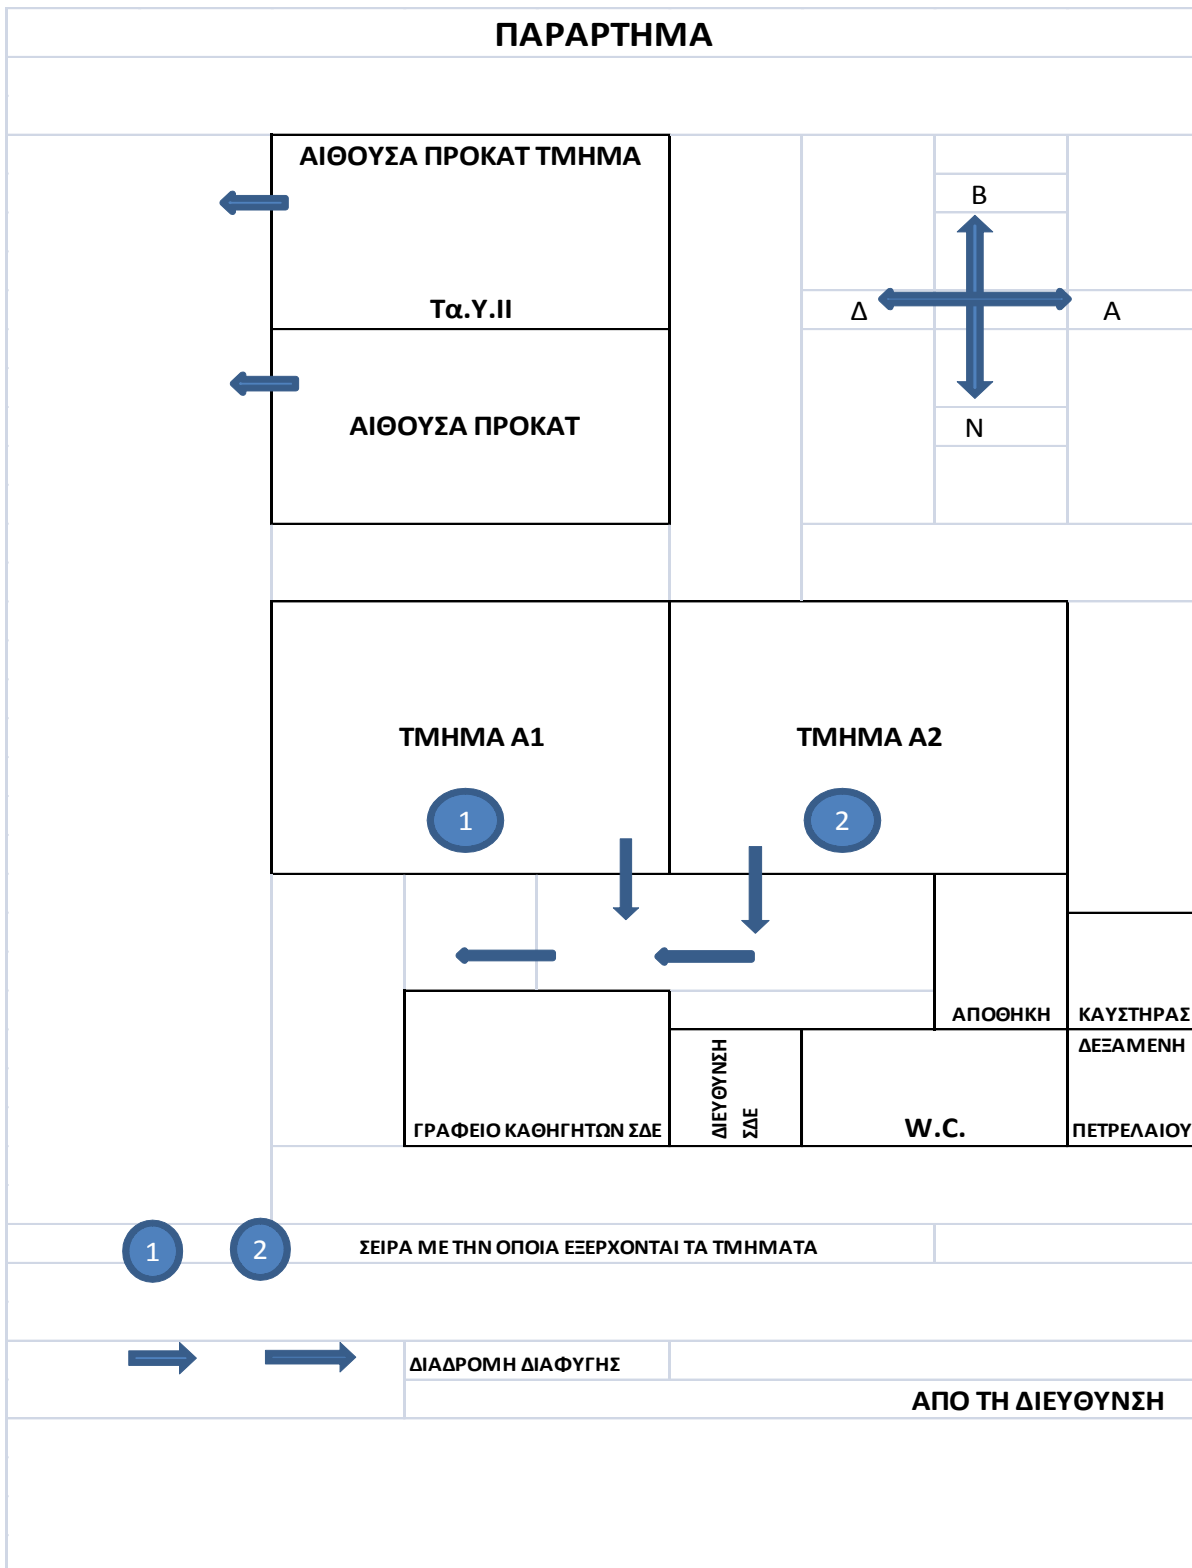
ΠΑΡΑΡΤΗΜΑ

ΑΙΘΟΥΣΑ ΠΡΟΚΑΤ ΤΜΗΜΑ

Τα.Υ.ΙΙ

Β

Δ

Α

Ν

ΑΙΘΟΥΣΑ ΠΡΟΚΑΤ

ΤΜΗΜΑ Α1

1

ΤΜΗΜΑ Α2

2

ΑΠΟΘΗΚΗ

ΚΑΥΣΤΗΡΑΣ

ΔΕΞΑΜΕΝΗ

ΠΕΤΡΕΛΑΙΟΥ

ΓΡΑΦΕΙΟ ΚΑΘΗΓΗΤΩΝ ΣΔΕ

ΔΙΕΥΘΥΝΣΗ ΣΔΕ

W.C.

1

2

ΣΕΙΡΑ ΜΕ ΤΗΝ ΟΠΟΙΑ ΕΞΕΡΧΟΝΤΑΙ ΤΑ ΤΜΗΜΑΤΑ

ΔΙΑΔΡΟΜΗ ΔΙΑΦΥΓΗΣ

ΑΠΟ ΤΗ ΔΙΕΥΘΥΝΣΗ